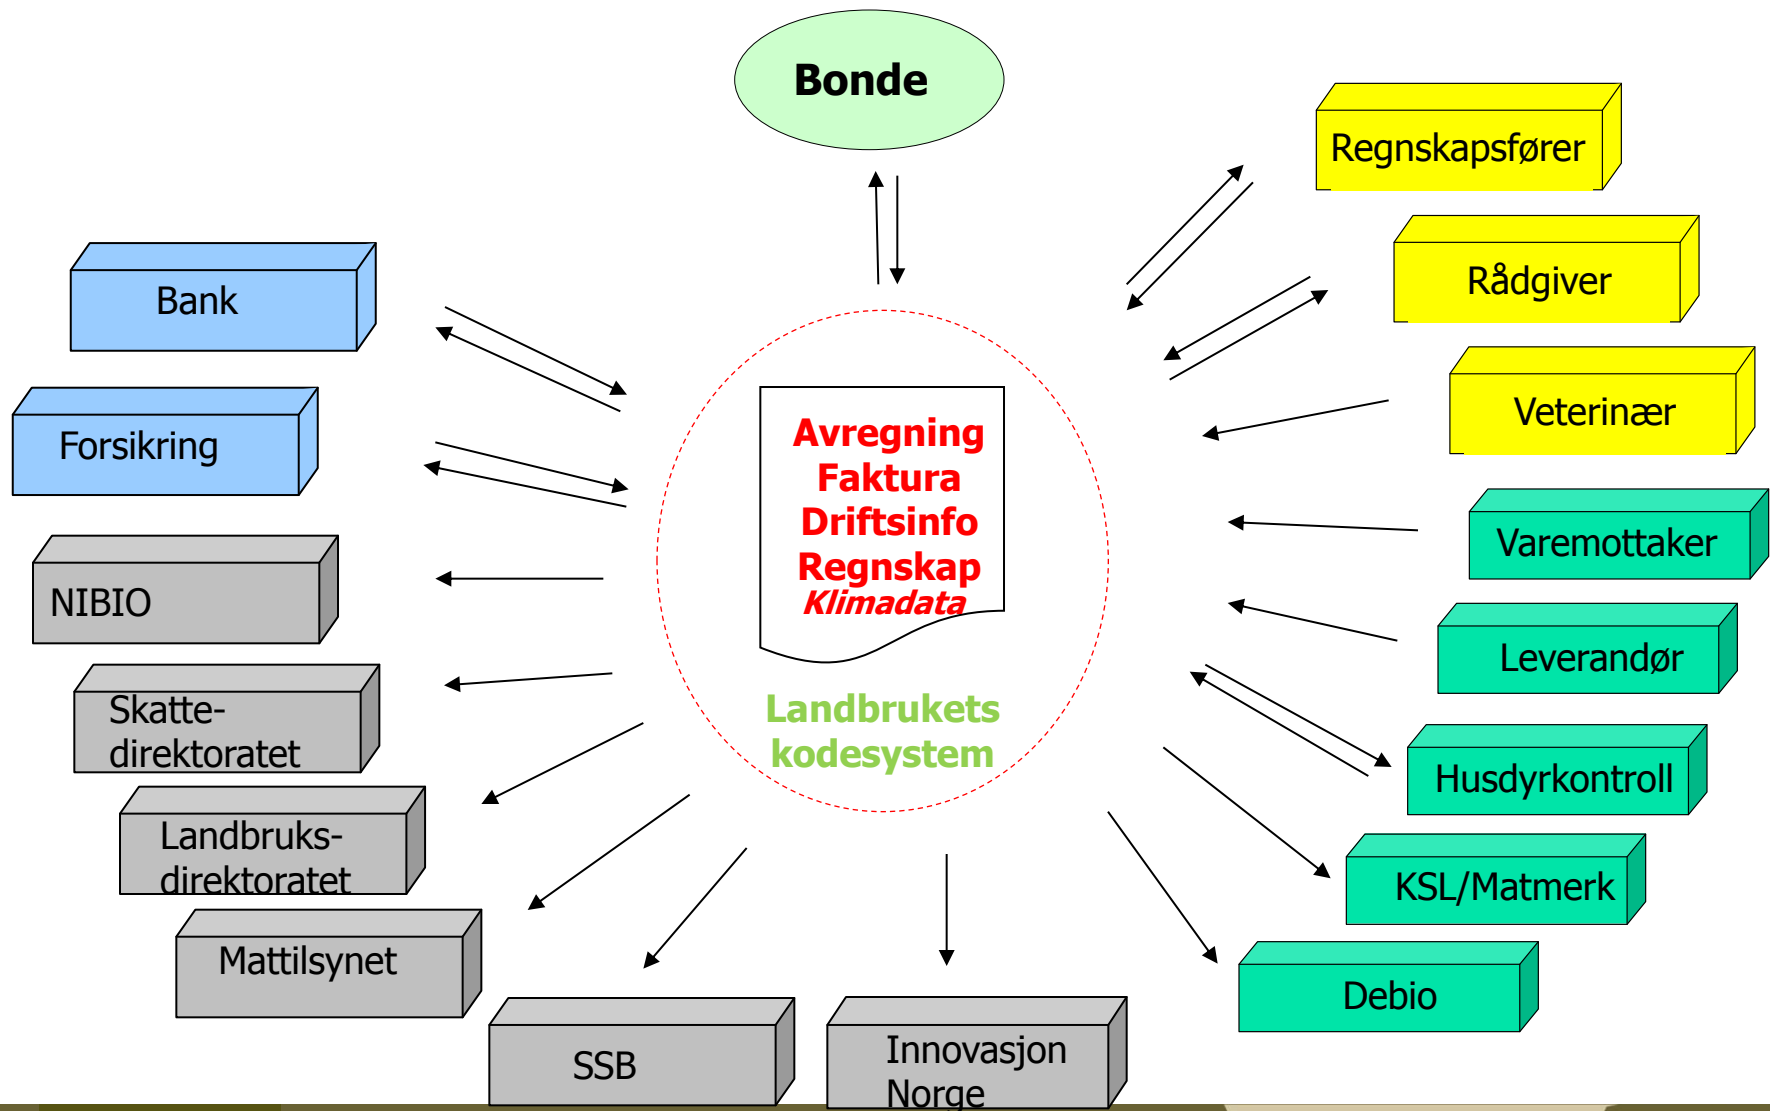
Bonde

Regnskapsfører

Rådgiver

Veterinær

Bank

Forsikring

NIBIO

Skattedirektoratet

Landbruksdirektoratet

Mattilsynet

SSB

Innovasjon Norge

Avregning
Faktura
Driftsinfo
Regnskap
Klimadata

Landbrukets kodesystem

Varemottaker

Leverandør

Husdyrkontroll

KSL/Matmerk

Debio